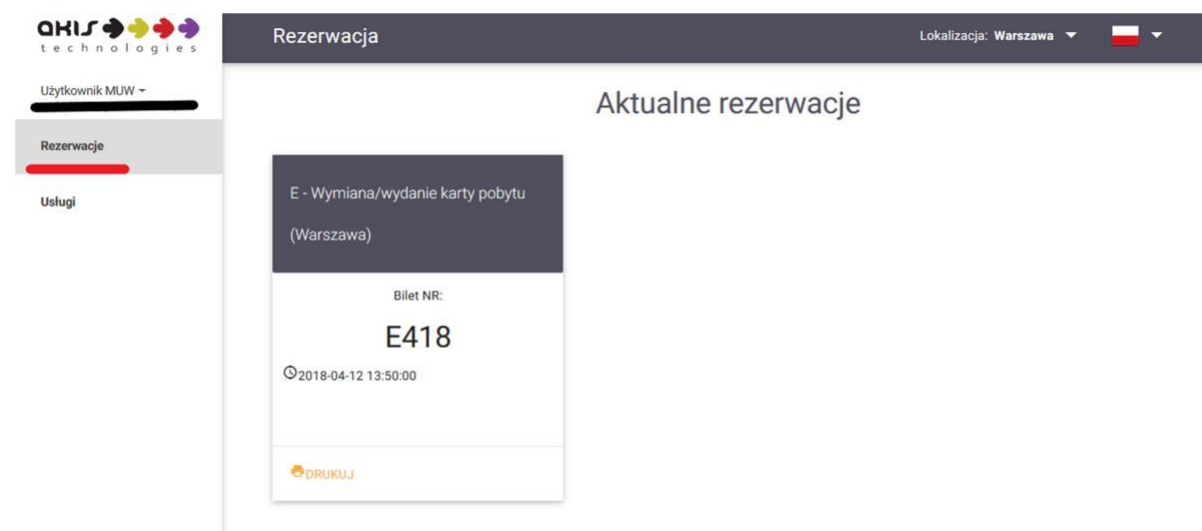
QMIS technologies

Użytkownik MUW

Rezerwacje

Usługi

Rezerwacja

Lokalizacja: Warszawa

Aktualne rezerwacje

E - Wymiana/wydanie karty pobytu

(Warszawa)

Bilet NR:

E418

2018-04-12 13:50:00

DRUKUJ